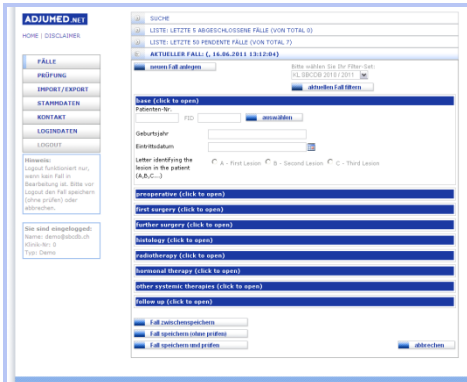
ADJUMED.NET

HOME | DISCLAIMER

FÄLLE
PRÜFUNG
IMPORT/EXPORT
STAMMDATEN
KONTAKT
LOGINDATEN
LOGOUT

Hinweis:
Logout funktioniert nur, wenn kein Fall in Bearbeitung ist. Bitte vor Logout den Fall speichern (ohne prüfen) oder abbrechen.

Sie sind eingeloggt:
Name: demo@sbcdb.ch
Klinik-Nr: 3
Typ: Demo

SUCHE
LISTE: LETZTE 5 ABGESCHLOSSENE FÄLLE (VON TOTAL 0)
LISTE: LETZTE 50 PENDENTE FÄLLE (VON TOTAL 7)
AKTUELLER FALL: (, 16.06.2011 13:12:04)

neuen Fall anlegen

Bitte wählen Sie Ihr Filter-Set:
KL-SBCDB 2010 / 2011

aktuellen Fall filtern

base (click to open)
Patienten-Nr.
PID
auswählen
Geburtsjahr
Eintrittsdatum
Letter identifying the lesion in the patient (A,B,C...)
A - First Lesion B - Second Lesion C - Third Lesion

preoperative (click to open)
first surgery (click to open)
further surgery (click to open)
histology (click to open)
radiotherapy (click to open)
hormonal therapy (click to open)
other systemic therapies (click to open)
follow up (click to open)

Fall zwischenspeichern
Fall speichern (ohne prüfen)
Fall speichern und prüfen
abbrechen